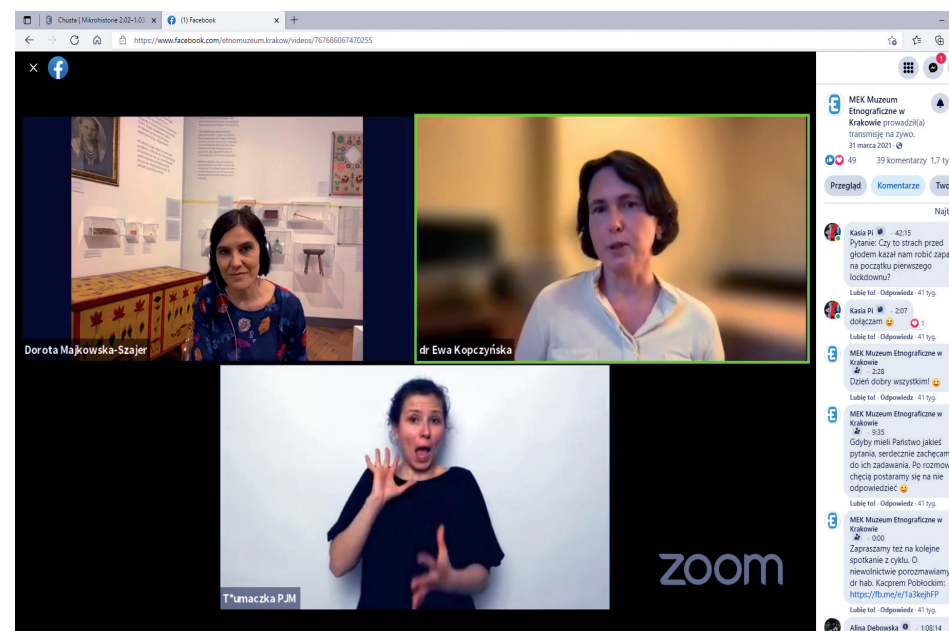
Chusta | Mikrohistorie 2.02–1.03 ×
(1) Facebook ×
https://www.facebook.com/etnomuzeum.krakow/videos/767686067470255

Dorota Majkowska-Szajer
dr Ewa Kopczyńska
T*umaczka PJM
zoom

MEK Muzeum Etnograficzne w Krakowie prowadził(a) transmisję na żywo.
31 marca 2021 ·
49 39 komentarzy 1,7 ty
Przegląd Komentarze Twó
Najt

Kasia Pi · 42:15
Pytanie: Czy to strach przed głodem kazał nam robić zapa na początku pierwszego lockdownu?
Lubię to! · Odpowiedz · 41 tyg.

Kasia Pi · 2:07
dołączam 1
Lubię to! · Odpowiedz · 41 tyg.

MEK Muzeum Etnograficzne w Krakowie · 2:28
Dzień dobry wszystkim!
Lubię to! · Odpowiedz · 41 tyg.

MEK Muzeum Etnograficzne w Krakowie · 9:35
Gdyby mieli Państwo jakieś pytania, serdecznie zachęcam do ich zadawania. Po rozmow chęcią postaramy się na nie odpowiedzieć
Lubię to! · Odpowiedz · 41 tyg.

MEK Muzeum Etnograficzne w Krakowie · 0:00
Zapraszamy też na kolejne spotkanie z cyklu. O niewolnictwie porozmawiam dr hab. Kacprem Pobłockim: https://fb.me/e/1a3kejhFP
Lubię to! · Odpowiedz · 41 tyg.

Alina Debowska · 1:08:14